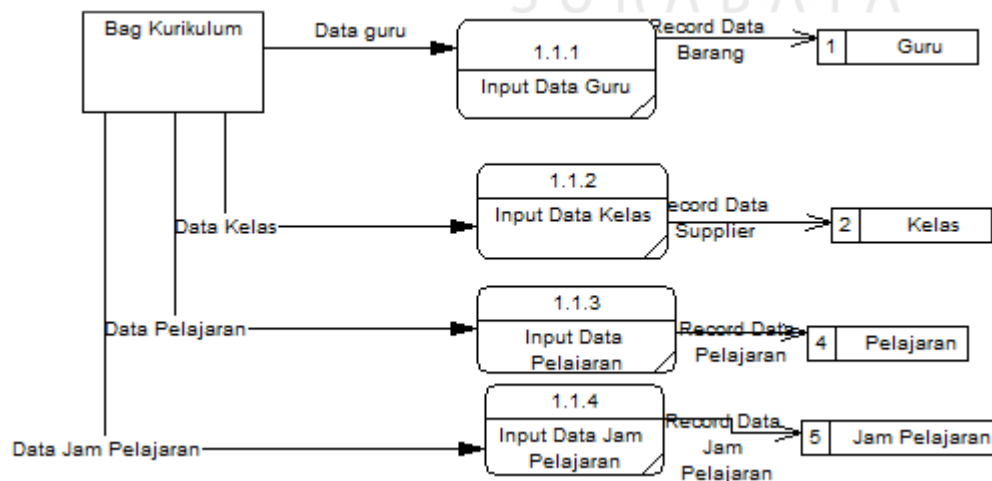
S U R A B A Y A

Bag Kurikulum

Data guru

1.1.1
Input Data Guru

Record Data Barang

1 Guru

1.1.2
Input Data Kelas

Data Kelas

ecord Data Supplier

2 Kelas

1.1.3
Input Data Pelajaran

Data Pelajaran

Record Data Pelajaran

4 Pelajaran

1.1.4
Input Data Jam Pelajaran

Data Jam Pelajaran

Record Data Jam Pelajaran

5 Jam Pelajaran